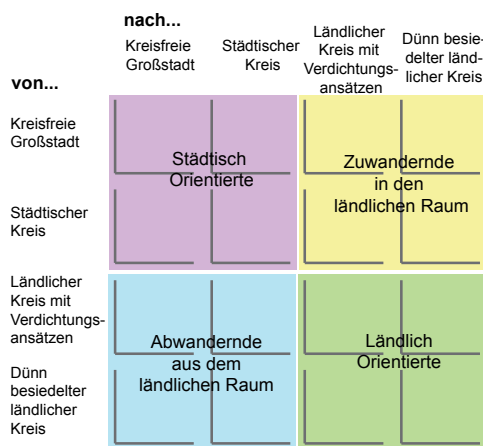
nach...

Kreisfreie Großstadt

Städtischer Kreis

Ländlicher Kreis mit Verdichtungsansätzen

Dünn besiedelter ländlicher Kreis

von...

Kreisfreie Großstadt

Städtischer Kreis

Ländlicher Kreis mit Verdichtungsansätzen

Dünn besiedelter ländlicher Kreis

Städtisch Orientierte

Zuwandernde in den ländlichen Raum

Abwandernde aus dem ländlichen Raum

Ländlich Orientierte